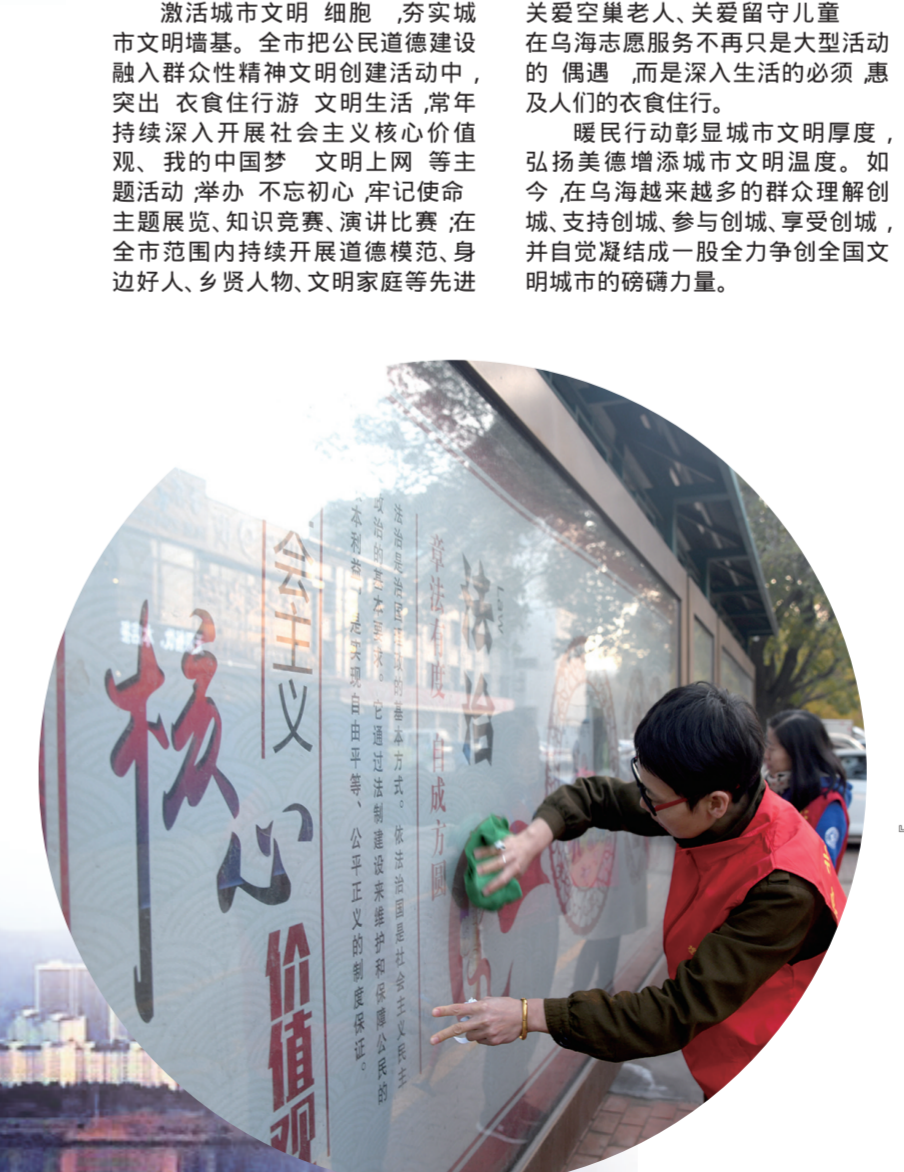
激活城市文明 细胞 ,夯实城市文明墙基。全市把公民道德建设融入群众性精神文明创建活动中,突出 衣食住行游 文明生活 ,常年持续深入开展社会主义核心价值观、我的中国梦 文明上网 等主题活动 ;举办 不忘初心 ,牢记使命 主题展览、知识竞赛、演讲比赛 ;在全市范围内持续开展道德模范、身边好人、乡贤人物、文明家庭等先进

关爱空巢老人、关爱留守儿童 在乌海志愿服务不再只是大型活动的 偶遇 ,而是深入生活的必须 ,惠及人们的衣食住行。

暖民行动彰显城市文明厚度,弘扬美德增添城市文明温度。如今,在乌海越来越多的群众理解创城、支持创城、参与创城、享受创城,并自觉凝结成一股全力争创全国文明城市的磅礴力量。

会主义

核心

价值观

法治

章法有度 自成方圆

法治是治国理政的基本方式。依法治国是社会主义民主政治的基本要求。它通过法制建设来维护和保障公民的根本利益,是实现自由平等、公平正义的制度保证。